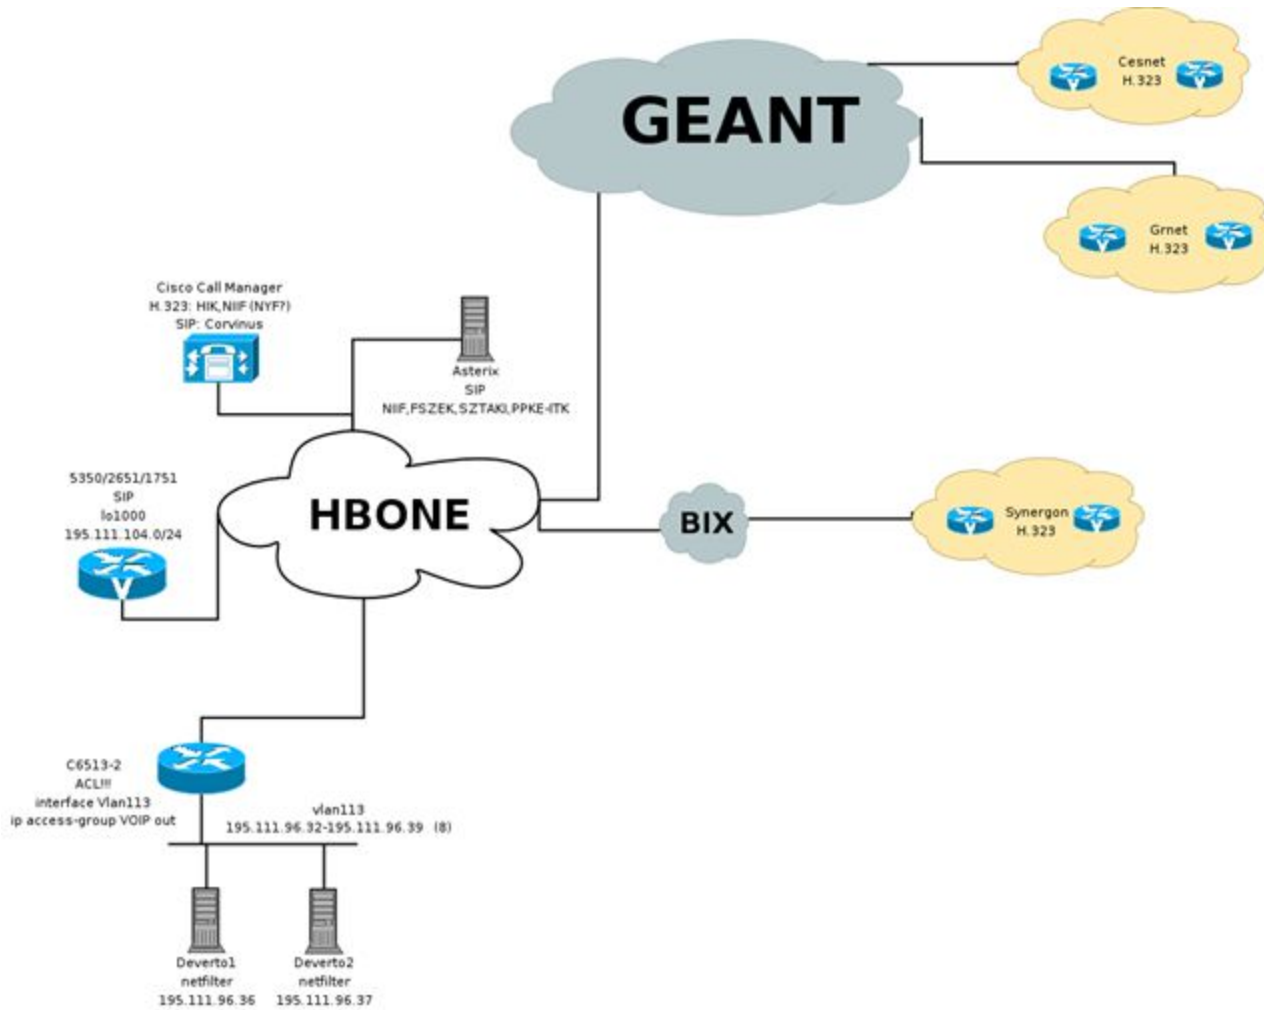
GEANT

Cesnet
H.323

Grnet
H.323

Cisco Call Manager
H.323: HIK,NIIF (NYF?)
SIP: Corvinus

Asterix
SIP
NIIF,FSZEK,SZTAKI,PPKE-ITK

5350/2651/1751
SIP
lo1000
195.111.104.0/24

HBONE

BIX

Synergon
H.323

C6513-2
ACL!!!
interface Vlan113
ip access-group VOIP out

vlan113
195.111.96.32-195.111.96.39 (8)

Deverto1
netfilter
195.111.96.36

Deverto2
netfilter
195.111.96.37